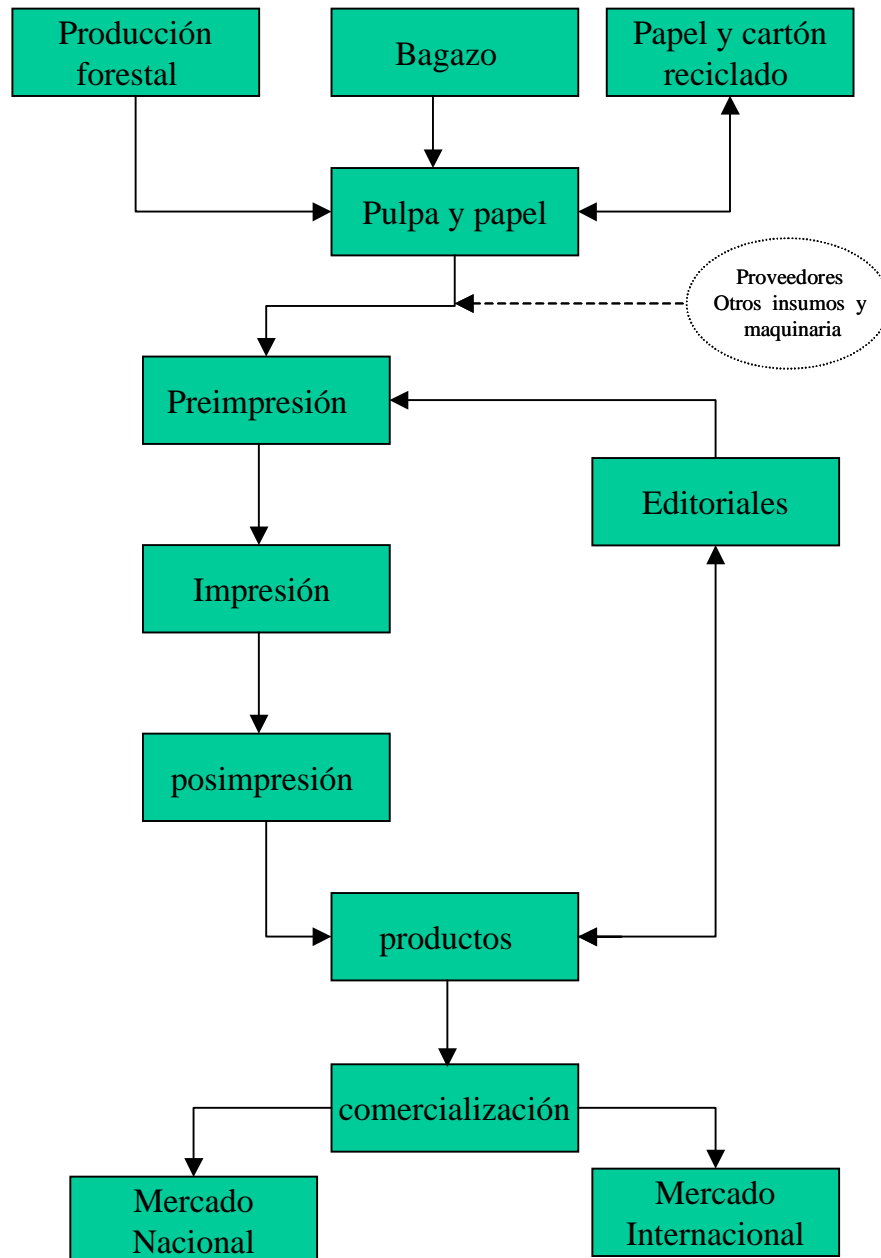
Producción forestal

Bagazo

Papel y cartón reciclado

Pulpa y papel

Proveedores Otros insumos y maquinaria

Preimpresión

Editoriales

Impresión

posimpresión

productos

comercialización

Mercado Nacional

Mercado Internacional